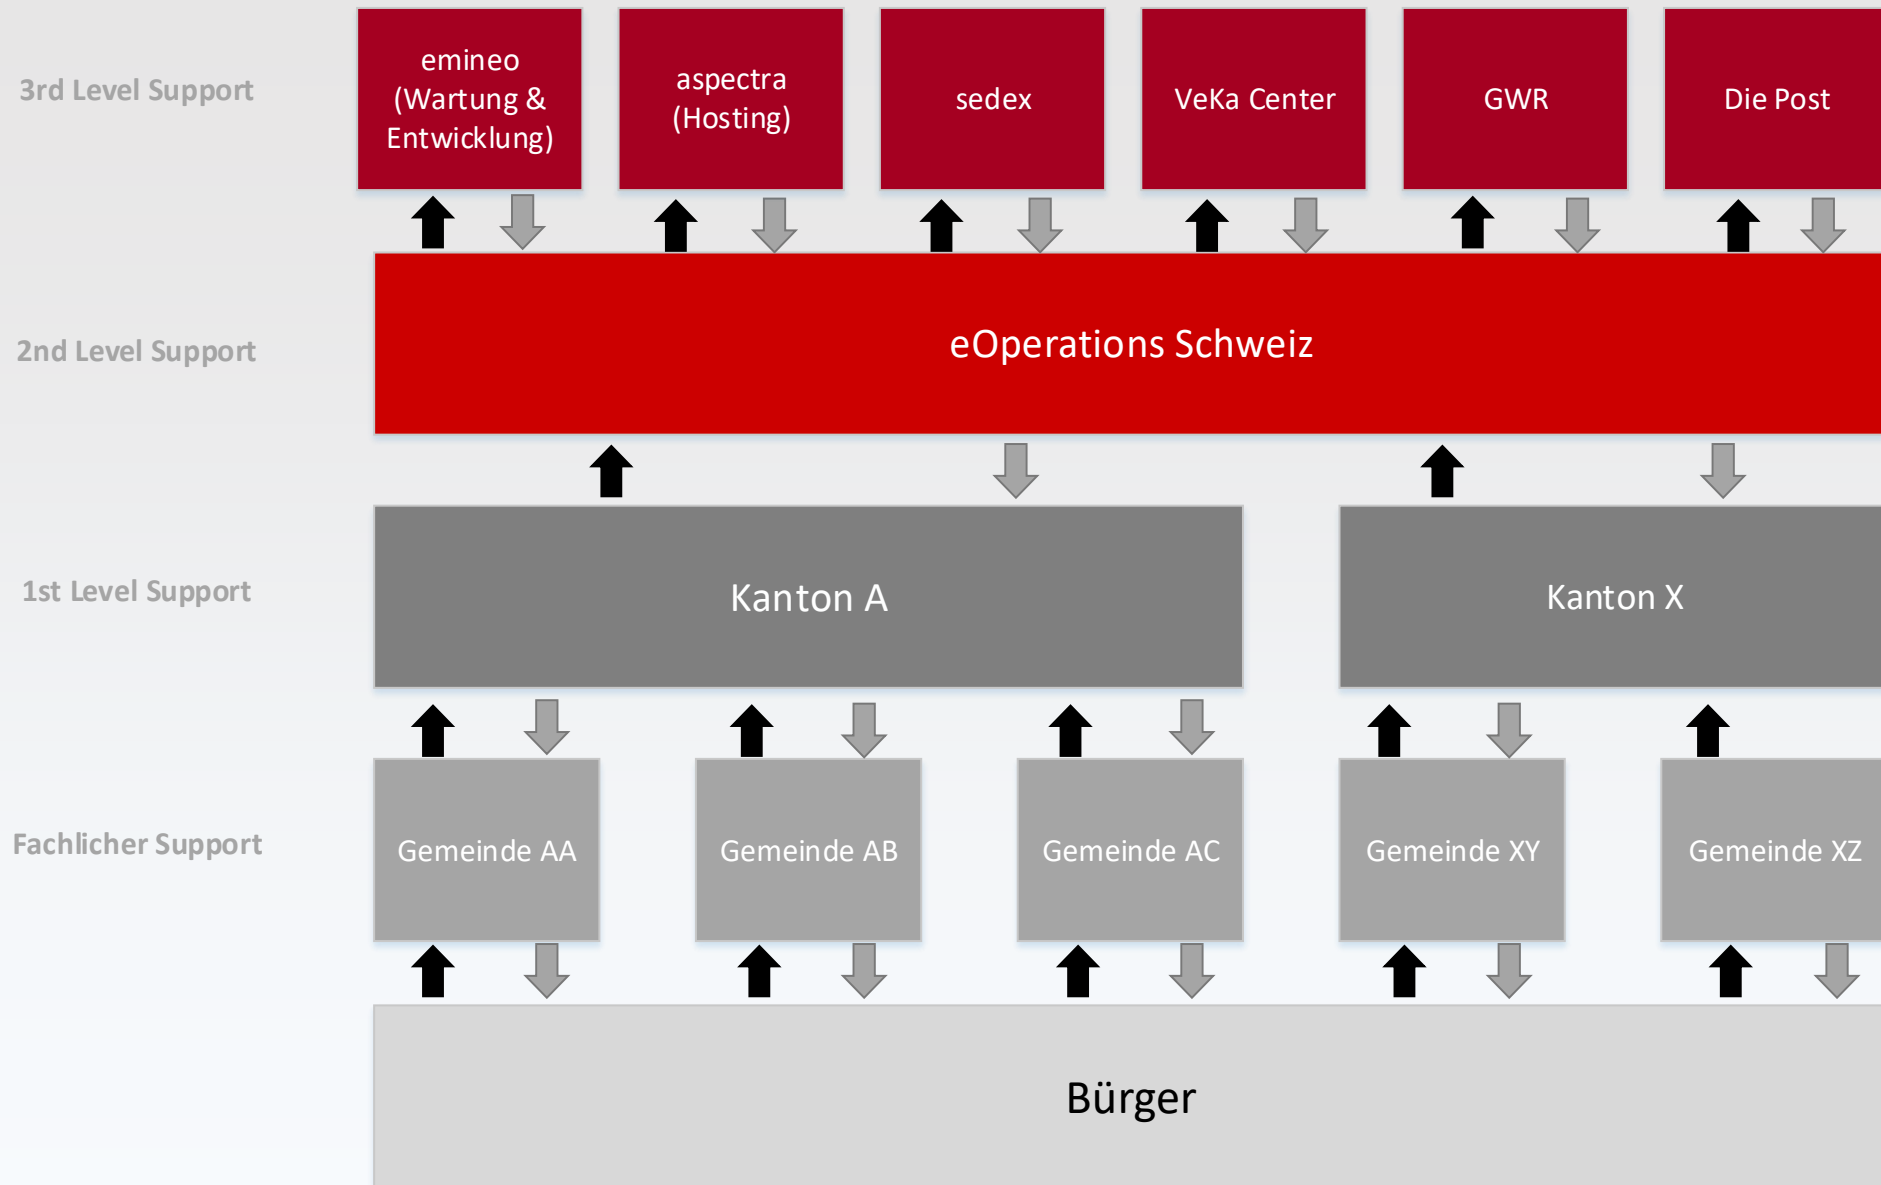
3rd Level Support

emineo (Wartung & Entwicklung)

aspectra (Hosting)

sedex

VeKa Center

GWR

Die Post

2nd Level Support

eOperations Schweiz

1st Level Support

Kanton A

Kanton X

Fachlicher Support

Gemeinde AA

Gemeinde AB

Gemeinde AC

Gemeinde XY

Gemeinde XZ

Bürger